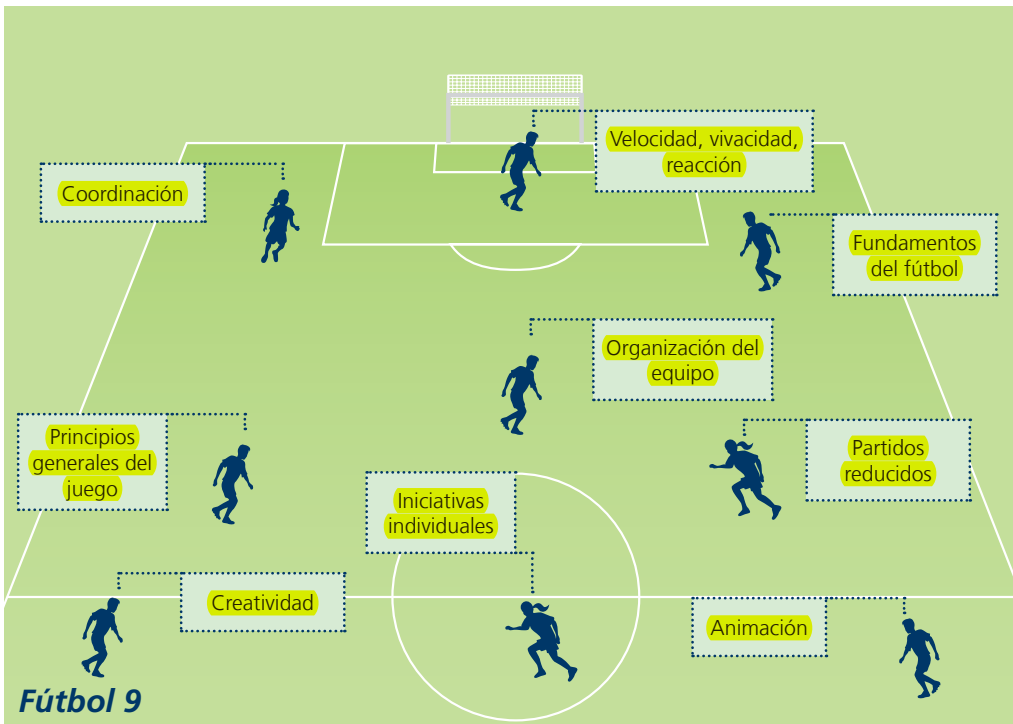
Velocidad, vivacidad, reacción

Coordinación

Fundamentos del fútbol

Organización del equipo

Principios generales del juego

Partidos reducidos

Iniciativas individuales

Creatividad

Animación

Fútbol 9